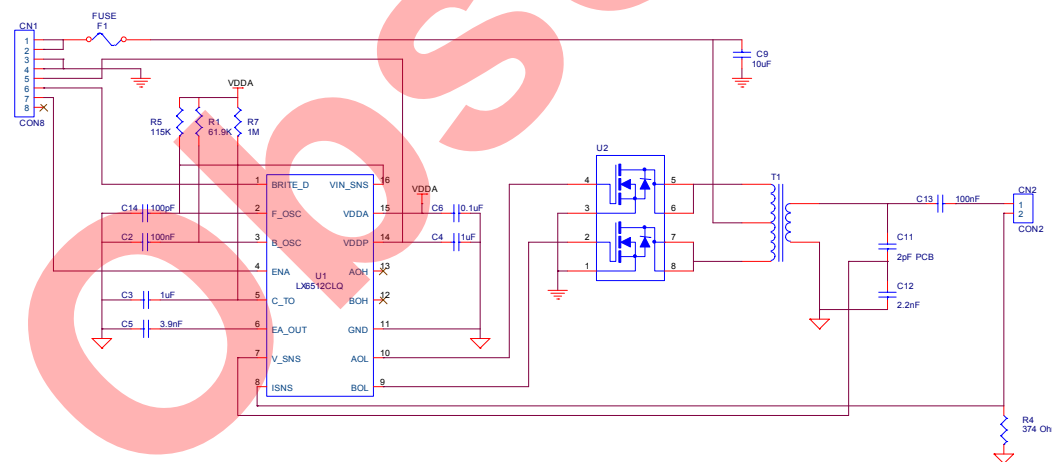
CN1
1
2
3
4
5
6
7
8
CON8

FUSE
F1

C9
10uF

VDDA

R5
115K

R1
61.9K

R7
1M

C14
100pF

C2
100nF

C3
1uF

C5
3.9nF

1 BRITE_D
2 F_OSC
3 B_OSC
4 ENA
5 C_TO
6 EA_OUT
7 V_SNS
8 ISNS

U1
LX6512CLQ

16 VIN_SNS
15 VDDA
14 VDDP
13 AOH
12 BOH
11 GND
10 AOL
9 BOL

VDDA
C6 0.1uF
C4 1uF

U2
4
3
2
1
5
6
7
8

T1

C13 100nF

CN2
1
2
CON2

C11
2pF PCB

C12
2.2nF

R4
374 Oh